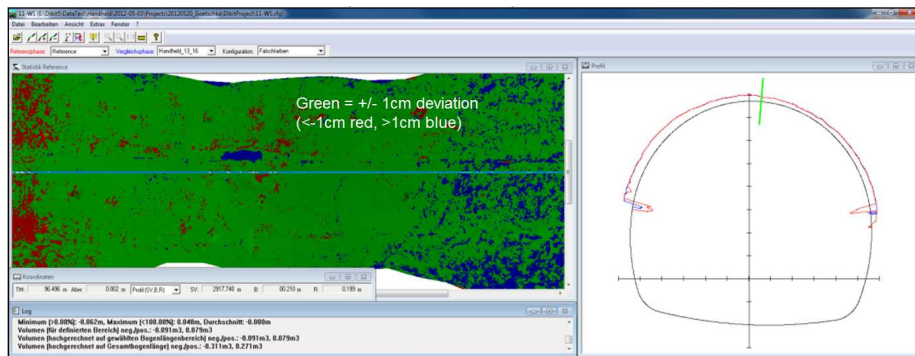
11 WS (F:\Dibit\DataTest\Handheld\2012-05-07\Projects\20120520 Goetschka\DibitProject\11 WS.dbj)

Datei Bearbeiten Ansicht Extras Fenster ?

Referenzphase: Reference Vergleichsphase: Handheld_13_16 Konfiguration: Falschfarben

Statistik Reference

Green = +/- 1cm deviation
(<-1cm red, >1cm blue)

Profil

Koordinaten

TM: 96.496 m Abw: 0.002 m Profil (SV,B,R) SV: 2917.748 m B: 00.210 m R: 0.199 m

Log

Minimum (>0.00%): -0.062m, Maximum (<100.00%): 0.048m, Durchschnitt: -0.000m
Volumen (für definierten Bereich) neg./pos.: -0.091m3, 0.079m3
Volumen (hochgerechnet auf gewählten Bogenlängenbereich) neg./pos.: -0.091m3, 0.079m3
Volumen (hochgerechnet auf Gesamtbogenlänge) neg./pos.: -0.311m3, 0.271m3